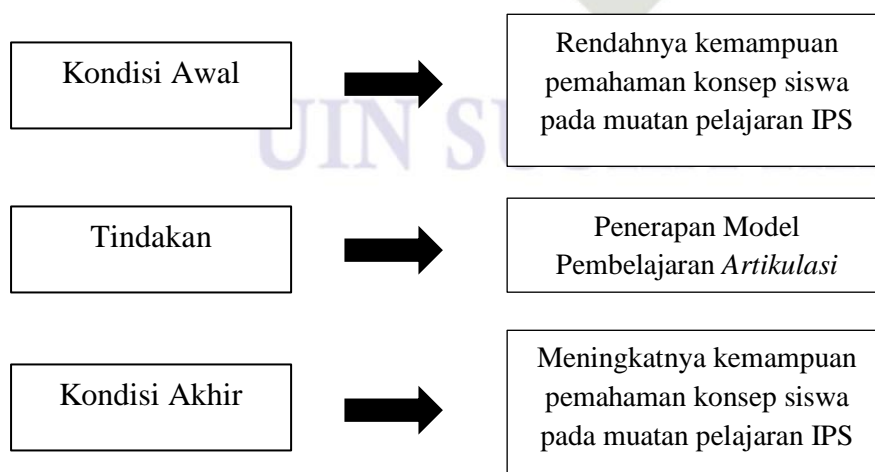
Kondisi Awal

Rendahnya kemampuan pemahaman konsep siswa pada muatan pelajaran IPS

Tindakan

Penerapan Model Pembelajaran *Artikulasi*

Kondisi Akhir

Meningkatnya kemampuan pemahaman konsep siswa pada muatan pelajaran IPS

UIN SU